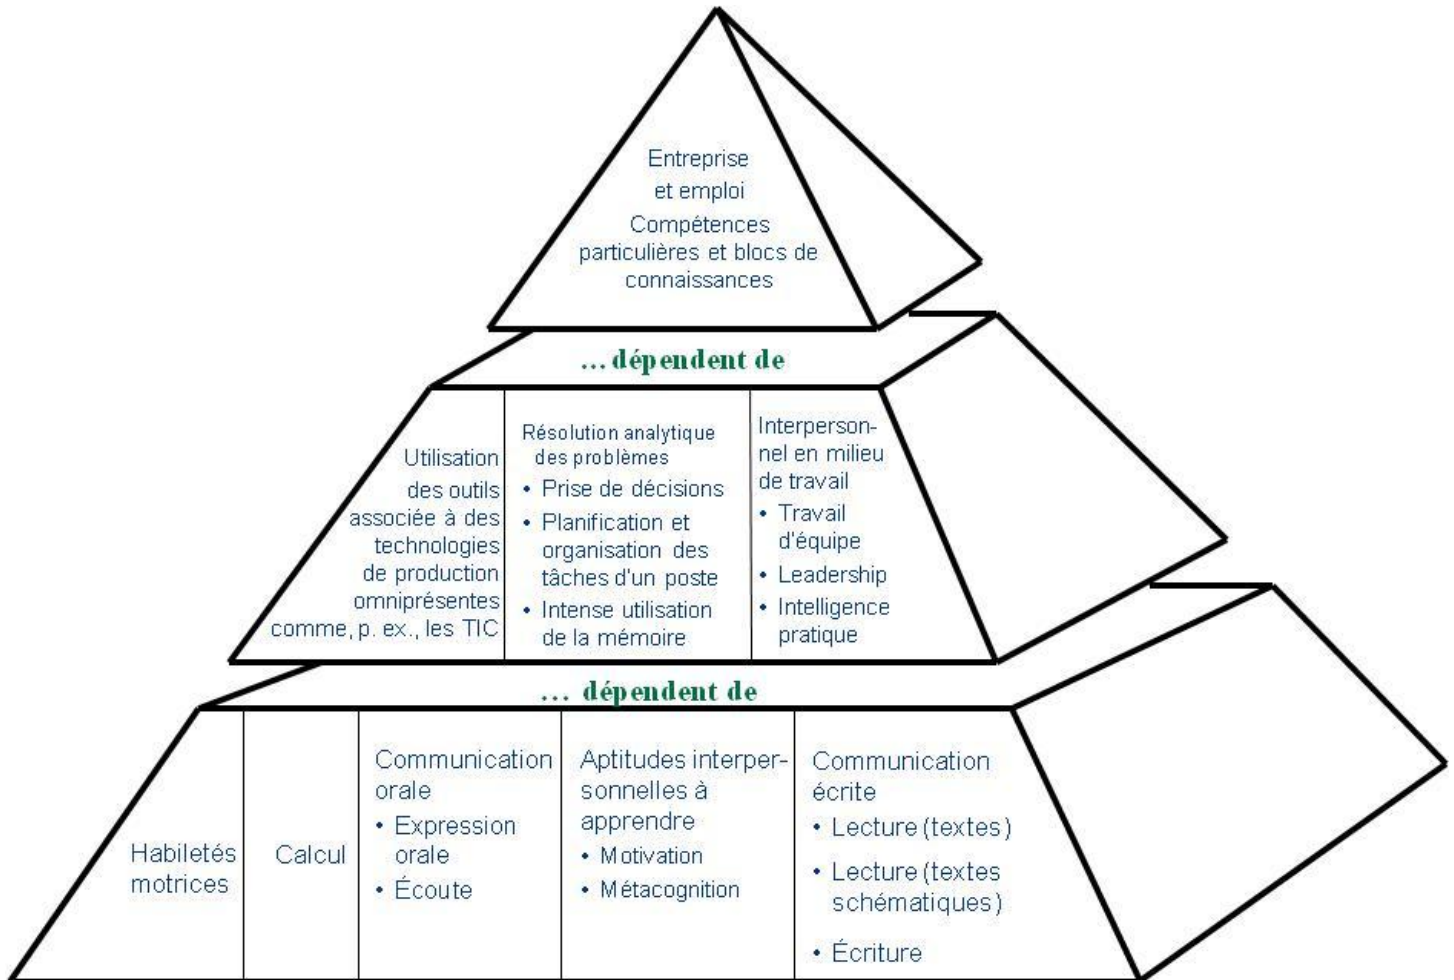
Entreprise et emploi
Compétences particulières et blocs de connaissances

... dépendent de

Utilisation des outils associée à des technologies de production omniprésentes comme, p. ex., les TIC

Résolution analytique des problèmes
• Prise de décisions
• Planification et organisation des tâches d'un poste
• Intense utilisation de la mémoire

Interpersonnel en milieu de travail
• Travail d'équipe
• Leadership
• Intelligence pratique

... dépendent de

Habiletés motrices

Calcul

Communication orale
• Expression orale
• Écoute

Aptitudes interpersonnelles à apprendre
• Motivation
• Métacognition

Communication écrite
• Lecture (textes)
• Lecture (textes schématiques)
• Écriture